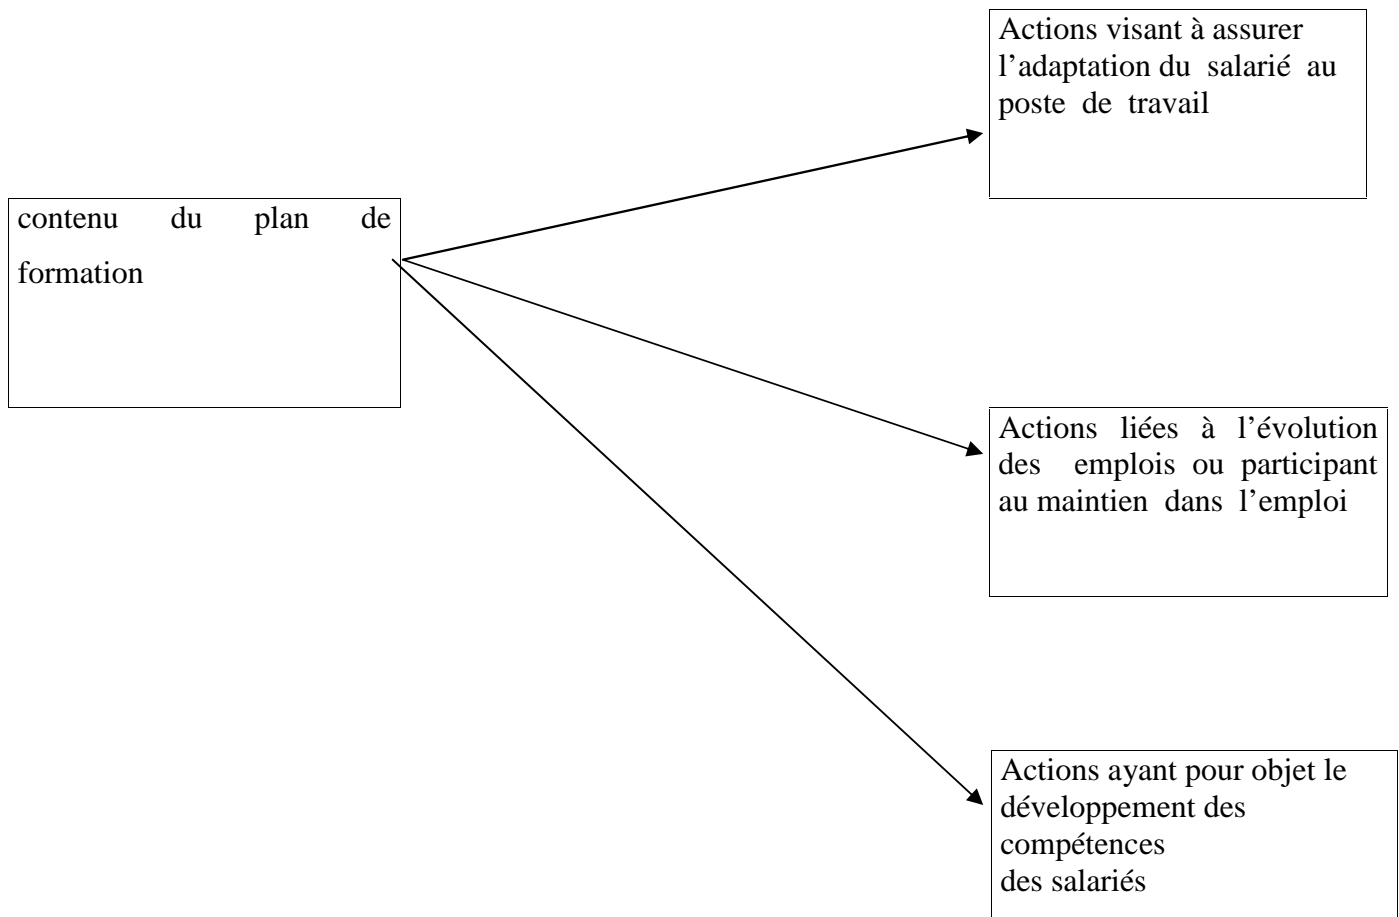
contenu du plan de formation

Actions visant à assurer l'adaptation du salarié au poste de travail

Actions liées à l'évolution des emplois ou participant au maintien dans l'emploi

Actions ayant pour objet le développement des compétences des salariés